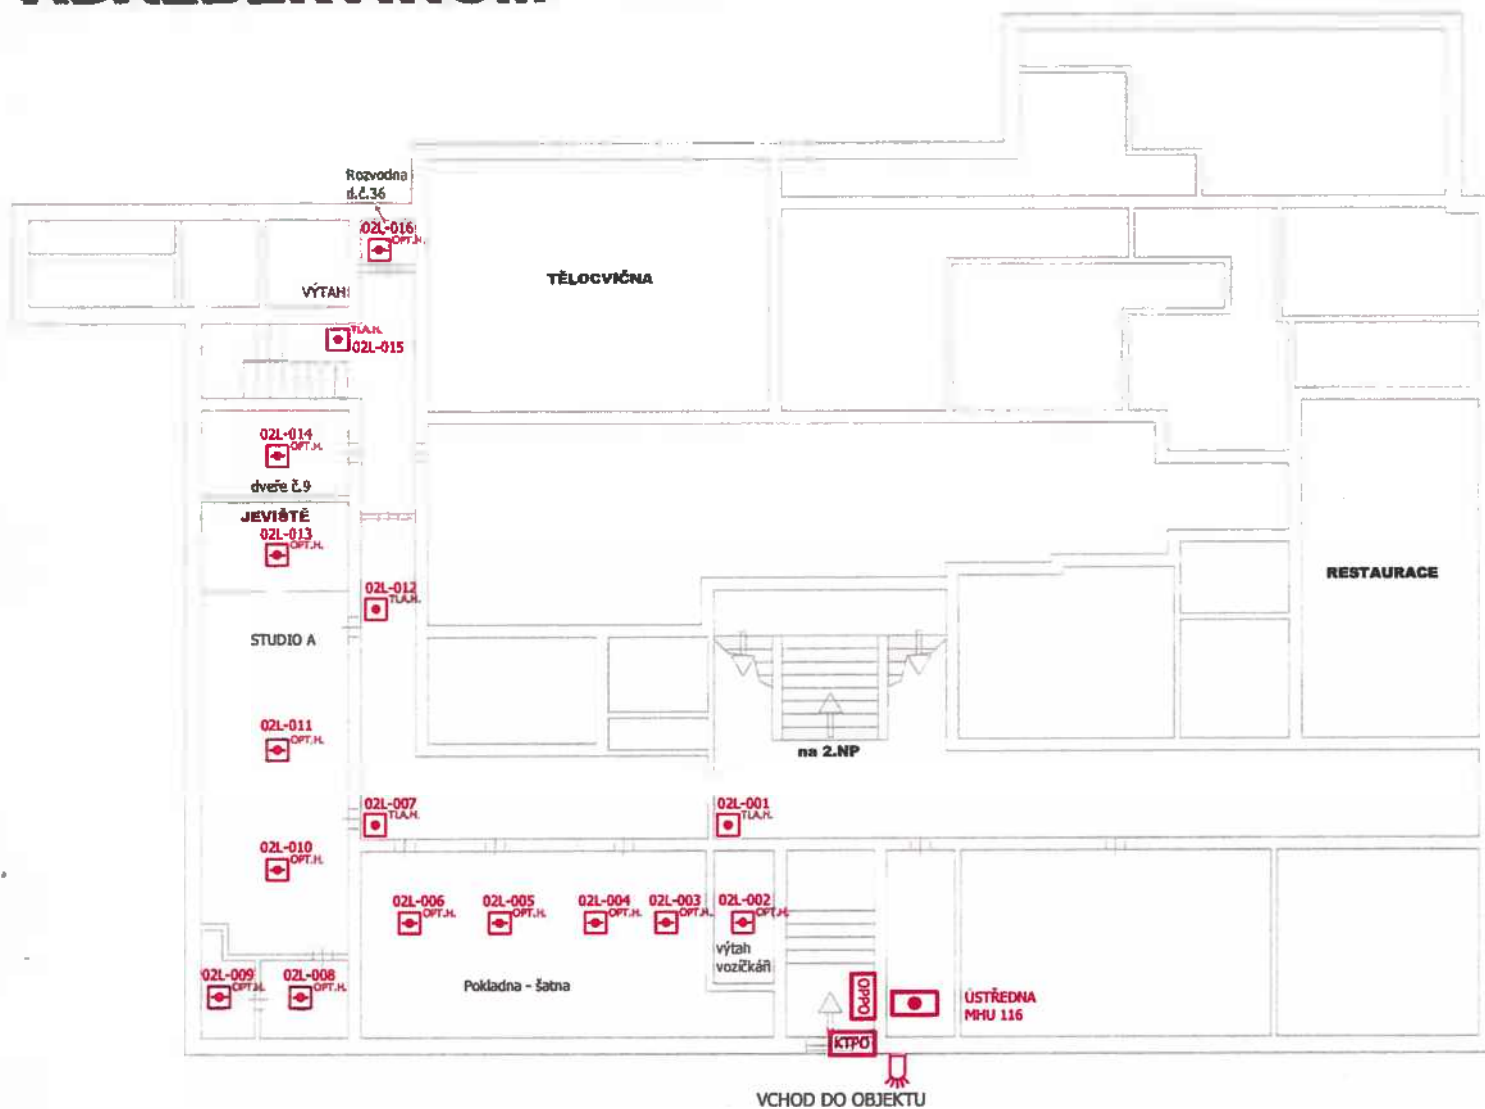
Rozvodna
d.č.36

02L-016
OPT.H.

VÝTAH

TĚLOCVIČNA

TLA.H.
02L-015

02L-014
OPT.H.

dveře č.9

JEVIŠTĚ
02L-013
OPT.H.

02L-012
TLA.H.

STUDIO A

RESTAURACE

02L-011
OPT.H.

na 2.NP

02L-007
TLA.H.

02L-001
TLA.H.

02L-010
OPT.H.

02L-006
OPT.H.

02L-005
OPT.H.

02L-004
OPT.H.

02L-003
OPT.H.

02L-002
OPT.H.

výtah
vozíčkáři

02L-009
OPT.H.

02L-008
OPT.H.

Pokladna - šatna

OPPO

ÚSTŘEDNA
MHU 116

KTPO

VCHOD DO OBJEKTU